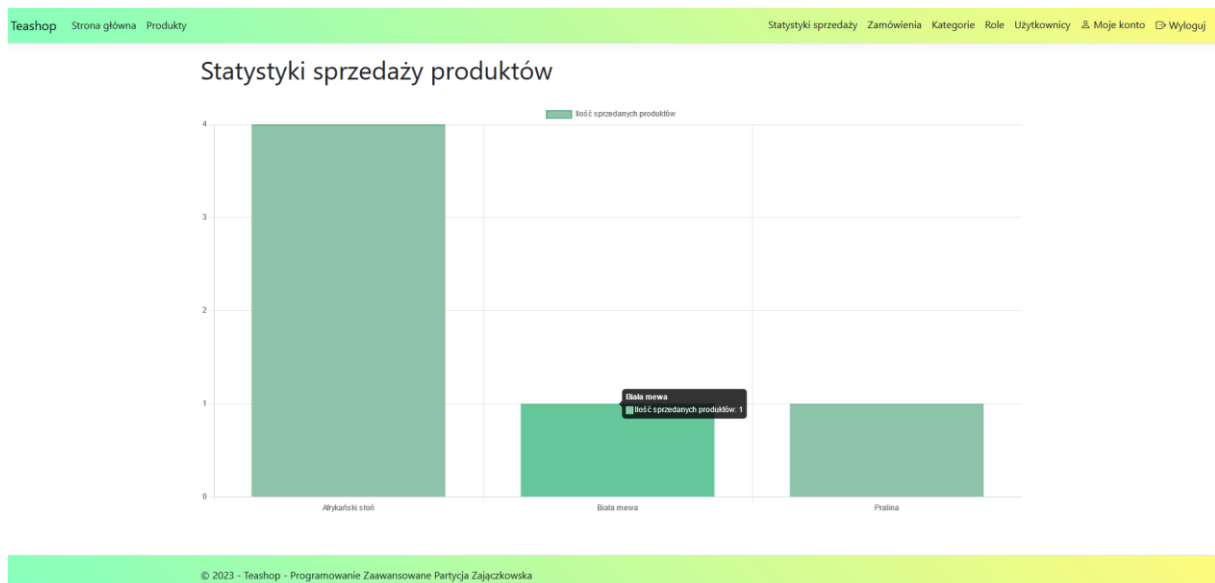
Teashop Strona główna Produkty

Statystyki sprzedaży Zamówienia Kategorie Role Użytkownicy Moje konto Wyloguj

Statystyki sprzedaży produktów

Ilość sprzedanych produktów

4
3
2
1
0

Biała mewa
Ilość sprzedanych produktów: 1

Afrykański słoń
Biała mewa
Pralina

© 2023 - Teashop - Programowanie Zaawansowane Partycja Zajączkowska